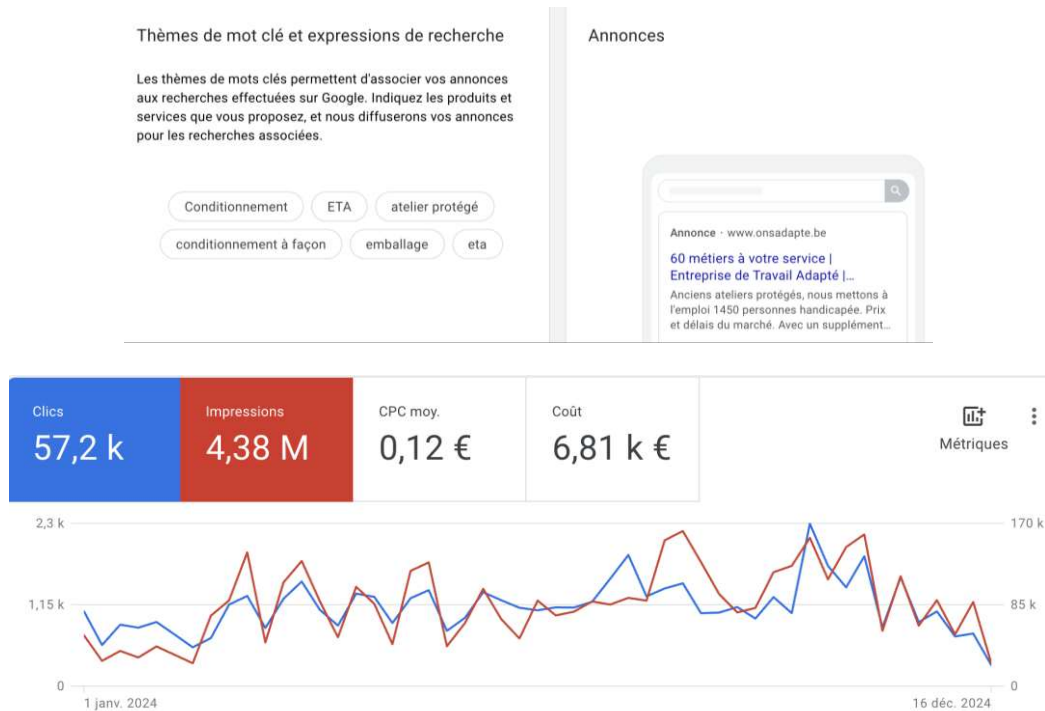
Thèmes de mot clé et expressions de recherche

Les thèmes de mots clés permettent d'associer vos annonces aux recherches effectuées sur Google. Indiquez les produits et services que vous proposez, et nous diffuserons vos annonces pour les recherches associées.

Conditionnement
ETA
atelier protégé
conditionnement à façon
emballage
eta

Annonces

Annonce · www.onsadapte.be
60 métiers à votre service | Entreprise de Travail Adapté | ...
Anciens ateliers protégés, nous mettons à l'emploi 1450 personnes handicapée. Prix et délais du marché. Avec un supplément...

Clics
57,2 k

Impressions
4,38 M

CPC moy.
0,12 €

Coût
6,81 k €

Métriques

2,3 k
1,15 k
0
170 k
85 k
0
1 janv. 2024
16 déc. 2024